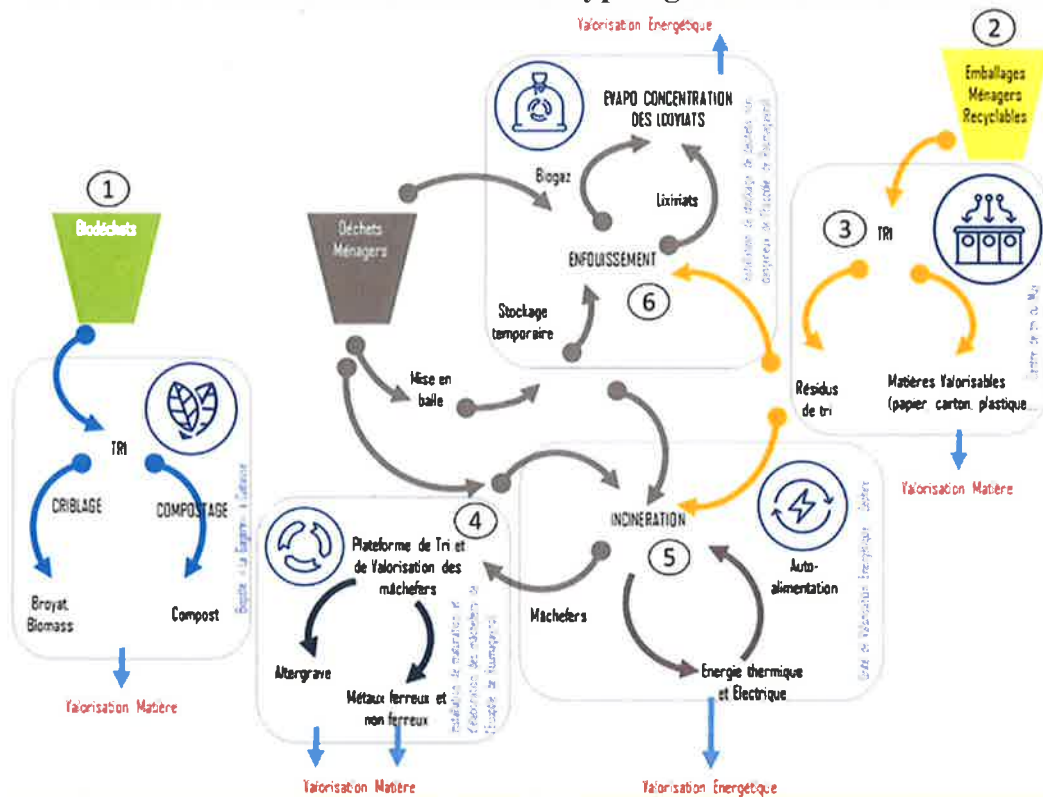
Valorisation Energétique

2

Emballages Ménagers Recyclables

EVAPO CONCENTRATION DES LIXIVIATS

Biogaz

Lixiviats

ENFOUISSEMENT

6

Stockage temporaire

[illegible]

1

Biodéchets

Déchets Ménagers

3

TRI

Résidus de tri

Matières Valorisables (papier, carton, plastique...

Valorisation Matière

Mise en balle

TRI

CRIBLAGE

COMPOSTAGE

Broyat Biomass

Compost

Valorisation Matière

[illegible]

4

Plateforme de Tri et de Valorisation des mâchefers

Altergrave

Métaux ferreux et non ferreux

Valorisation Matière

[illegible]

INCINERATION

5

Mâchefers

Auto-alimentation

Energie thermique et Electrique

Valorisation Energétique

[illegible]